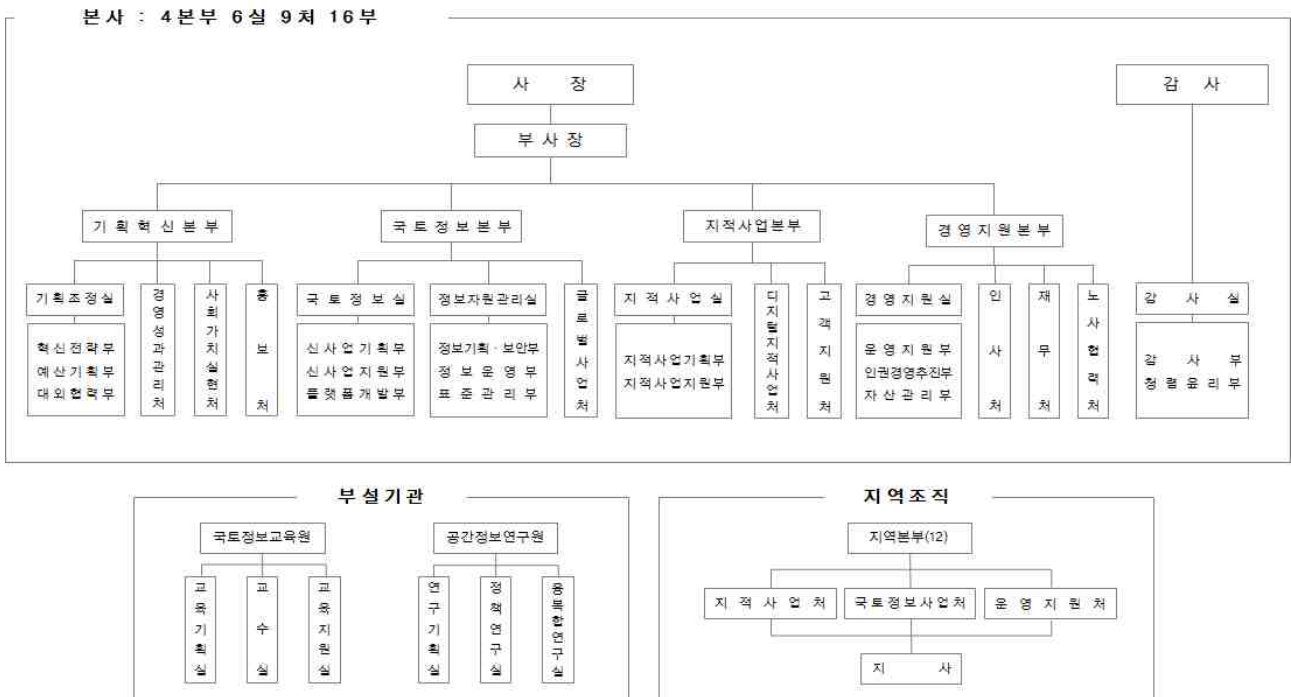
본사 : 4본부 6실 9처 16부

사 장

감 사

부사장

기획혁신본부

국토정보본부

지적사업본부

경영지원본부

기획조정실

혁신전략부
예산기획부
대외협력부

경영성과관리처

사회가치실현처

홍보처

국토정보실

신사업기획부
신사업지원부
플랫폼개발부

정보자원관리실

정보기획·보안부
정보운영부
표준관리부

글로벌사업처

지적사업실

지적사업기획부
지적사업지원부

디지털지적사업처

고객지원처

경영지원실

운영지원부
인권경영추진부
자산관리부

인사처

재무처

노사협력처

감사실

감사부
청렴윤리부

부설기관

국토정보교육원

교육기획실

교수실

교육지원실

공간정보연구원

연구기획실

정책연구실

융복합연구실

지역조직

지역본부(12)

지적사업처

국토정보사업처

운영지원처

지 사